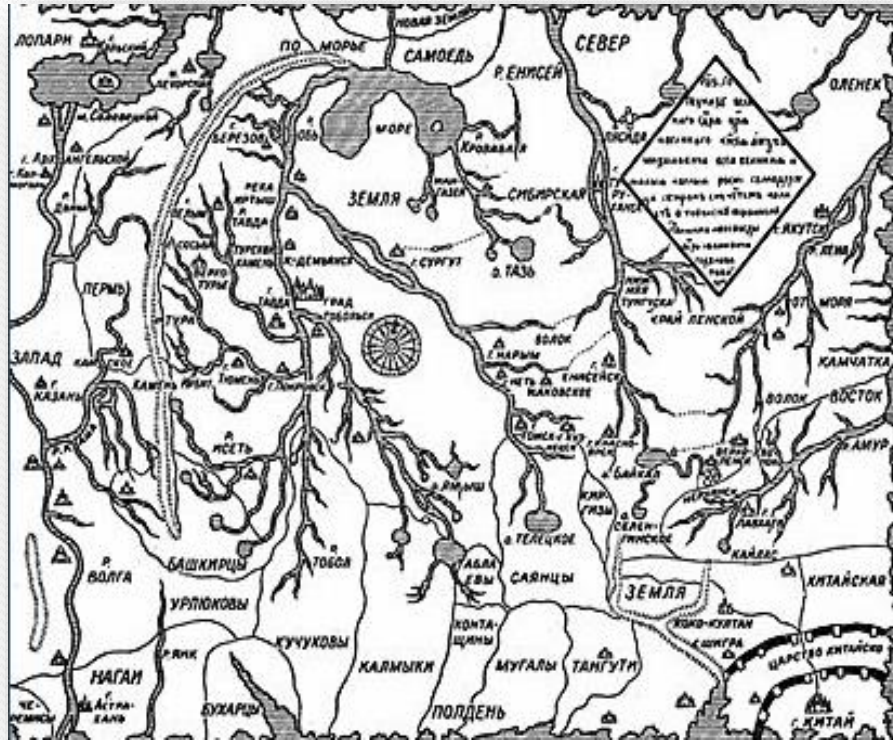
ЛОПАРИ
НОВАЯ ЗЕМ
ПО МОРЬЕ
САМОЕДЬ
СЕВЕР
Р. ЕНИСЕЙ
ОЛЕНЕК
г. Архангельской
БЕРЕЗОВ
ОБЬ
МОРЕ
Кровавая
ЗЕМЛЯ
СИБИРСКАЯ
ТУРУХАНСК
г. ЯКУТСК
РЕКА ИРТЫШ
ТАВДА
г. СУРГУТ
о. ТАЗЬ
ЛЕНА
ПЕРМЬ
ТУРЫ
ТУРА
ТАВДА
ГРАД ТОБОЛЬСК
ТУНГУСКА
КРАЙ ЛЕНСКОЙ
МОРЯ
ЗАПАД
КАМЕНЬ
г. КАЗАНЬ
г. ТЮМЕНЬ
ВОЛОК
г. НАРЫМ
ЕНИСЕЙСК
КАМЧАТКА
ВОЛОК
ВОСТОК
ИСЕТЬ
АМУР
ТОМСК
КРАСНОЯРСК
БАЙКАЛ
ИРТЫШ
КИРГИЗЫ
СЕЛЕНГИНСКОЕ
о. ТЕЛЕЦКОЕ
Р. ВОЛГА
БАШКИРЦЫ
ТОБОЛ
АБАЛЕВЫ
САЯНЦЫ
ЗЕМЛЯ
КИТАЙСКАЯ
УРЛЮКОВЫ
КОНТАЩИНЫ
КУЧУКОВЫ
КАЛМЫКИ
МУГАЛЫ
ТАНГУТИ
ЦАРСТВО КИТАЙСКОЕ
НАГАИ
ЯИК
г. АСТРАХАНЬ
ЧЕРЕМИСЫ
БУХАРЦЫ
ПОЛДЕНЬ
г. КИТАЙ
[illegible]